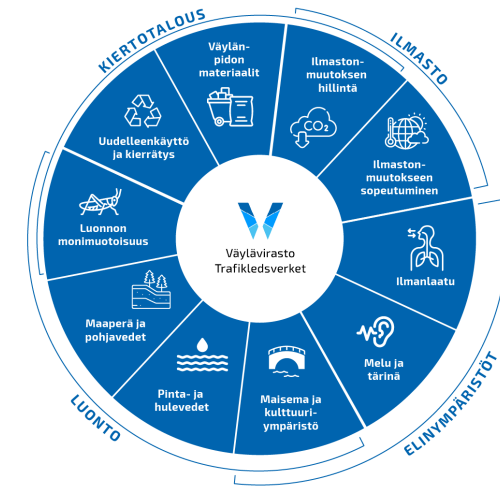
KIERTOTALOUS

ILMASTO

ELINYMPÄRISTÖT

LUONTO

Väylänpidon materiaalit

Ilmastonmuutoksen hillintä

$CO_2$

Ilmastonmuutokseen sopeutuminen

Ilmanlaatu

Melu ja tärinä

Maisema ja kulttuuriympäristö

Pinta- ja hulevedet

Maaperä ja pohjavedet

Luonnon monimuotoisuus

Uudelleenkäyttö ja kierrätys

Väylävirasto
Trafikledsverket